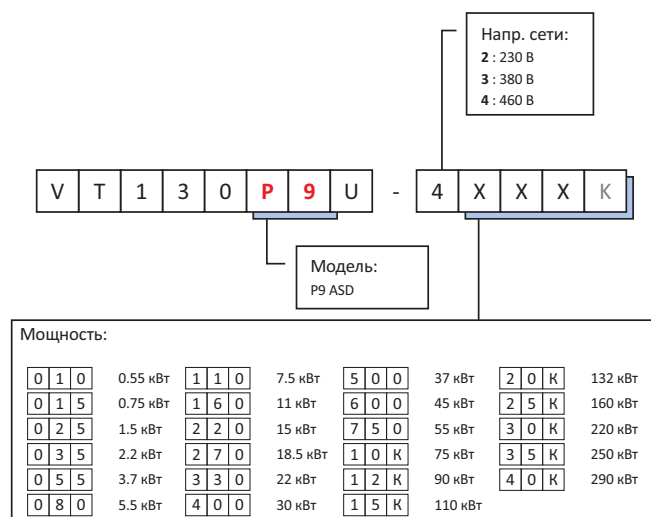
Напр. сети:
**2** : 230 В
**3** : 380 В
**4** : 460 В

V T 1 3 0 P 9 U - 4 X X X K

Модель:
P9 ASD

Мощность:

| | | | | | | | |
|---|---|---|---|---|---|---|---|
| 0 1 0 | 0.55 кВт | 1 1 0 | 7.5 кВт | 5 0 0 | 37 кВт | 2 0 K | 132 кВт |
| 0 1 5 | 0.75 кВт | 1 6 0 | 11 кВт | 6 0 0 | 45 кВт | 2 5 K | 160 кВт |
| 0 2 5 | 1.5 кВт | 2 2 0 | 15 кВт | 7 5 0 | 55 кВт | 3 0 K | 220 кВт |
| 0 3 5 | 2.2 кВт | 2 7 0 | 18.5 кВт | 1 0 K | 75 кВт | 3 5 K | 250 кВт |
| 0 5 5 | 3.7 кВт | 3 3 0 | 22 кВт | 1 2 K | 90 кВт | 4 0 K | 290 кВт |
| 0 8 0 | 5.5 кВт | 4 0 0 | 30 кВт | 1 5 K | 110 кВт | | |